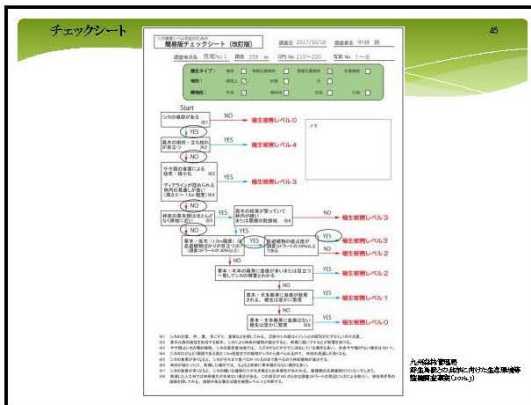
チェックシート

45

簡易版チェックシート（改訂版）

調査日 2017/10/18　調査者名 中村 建

調査地点名 竹尾No.1　標高 559 m　GPS No. 215〜220　写真 No. 1〜6

Start

NO　植生被害レベル0

YES

YES　植生被害レベル4

NO

YES　植生被害レベル3

NO

YES

NO　植生被害レベル3

YES　植生被害レベル2

YES

NO

YES

NO　植生被害レベル2

YES

NO　植生被害レベル1

YES

NO　植生被害レベル0

メモ

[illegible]

九州森林管理局
野生鳥獣との共存に向けた生息環境等整備調査事業(2014)